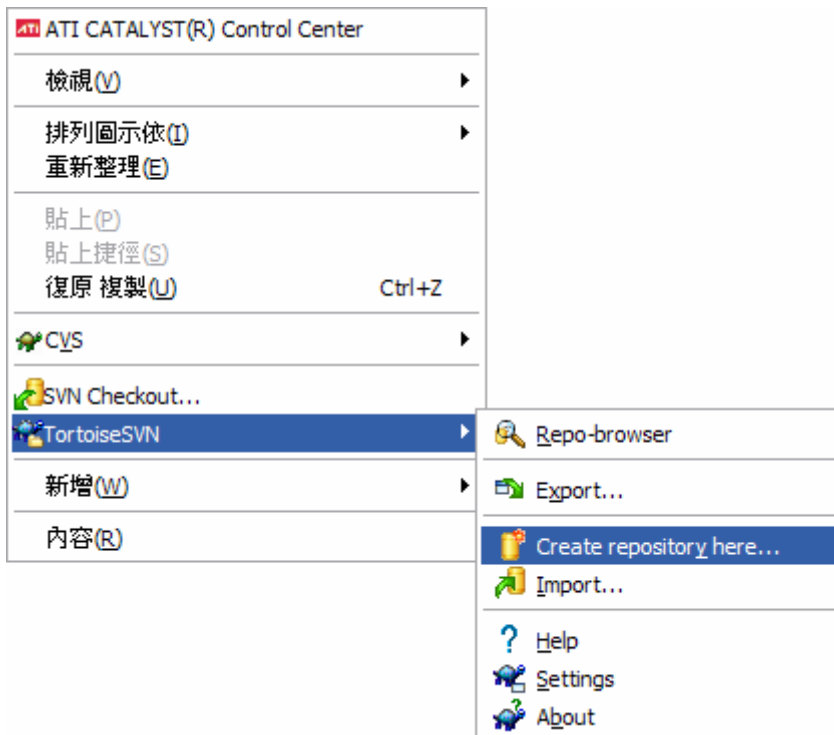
ATI CATALYST(R) Control Center

檢視(V)

排列圖示依(I)
重新整理(E)

貼上(P)
貼上捷徑(S)
復原 複製(U) Ctrl+Z

CVS

SVN Checkout...
TortoiseSVN

新增(W)

內容(R)

Repo-browser

Export...

Create repository here...
Import...

Help
Settings
About